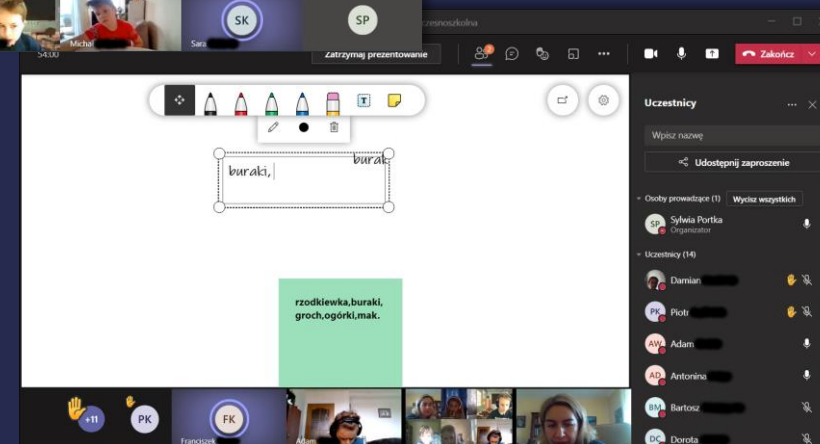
Michał
SK
Sara
SP
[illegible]czesnoszkolna
54:00
Zatrzymaj prezentowanie
Zakończ

buraki,
burak

rzodkiewka,buraki, groch,ogórki,mak.

Uczestnicy
Wpisz nazwę
Udostępnij zaproszenie
Osoby prowadzące (1)
Wycisz wszystkich
SP
Sylwia Portka
Organizator
Uczestnicy (14)
Damian
PK
Piotr
AW
Adam
AD
Antonina
BM
Bartosz
DC
Dorota

+11
PK
FK
Franciszek
Adam